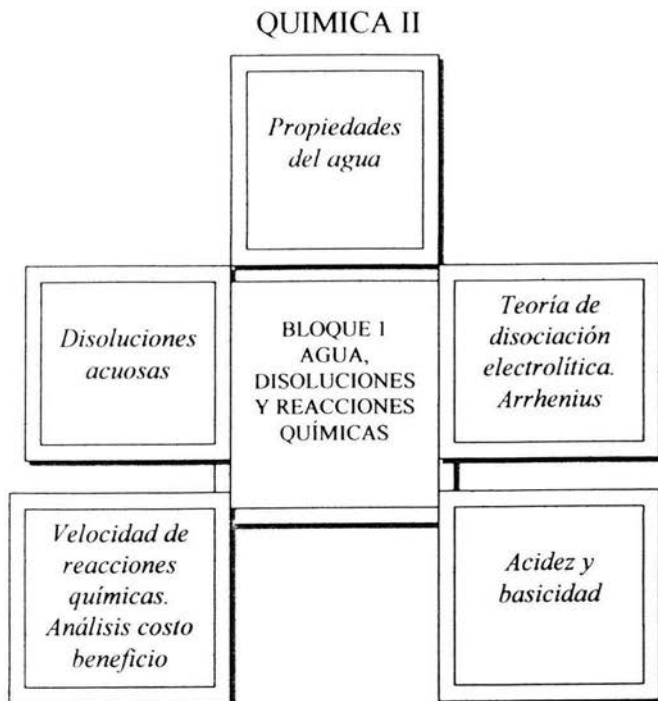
QUIMICA II

Propiedades del agua

Disoluciones acuosas

BLOQUE 1 AGUA, DISOLUCIONES Y REACCIONES QUÍMICAS

Teoría de disociación electrolítica. Arrhenius

Velocidad de reacciones químicas. Análisis costo beneficio

Acidez y basicidad